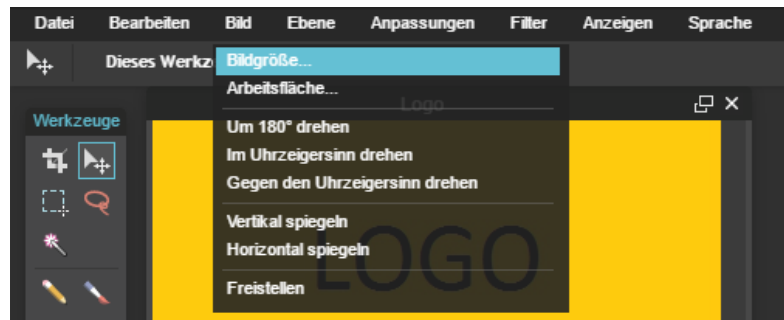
Datei Bearbeiten Bild Ebene Anpassungen Filter Anzeigen Sprache

Dieses Werkz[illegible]

Werkzeuge

Bildgröße...
Arbeitsfläche...

Logo

Um 180° drehen
Im Uhrzeigersinn drehen
Gegen den Uhrzeigersinn drehen

Vertikal spiegeln
Horizontal spiegeln

Freistellen

LOGO